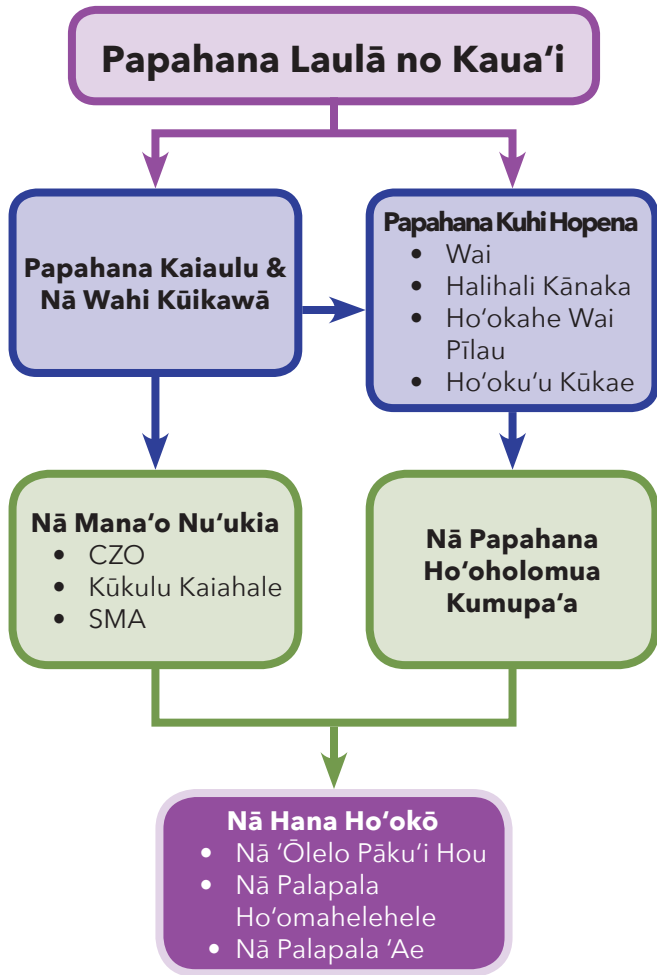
Papahana Laulā no Kaua'i

Papahana Kaiaulu & Nā Wahi Kūikawā

Papahana Kuhi Hopena
• Wai
• Halihali Kānaka
• Ho'okahe Wai Pīlau
• Ho'oku'u Kūkae

Nā Mana'o Nu'ukia
• CZO
• Kūkulu Kaiahale
• SMA

Nā Papahana Ho'oholomua Kumupa'a

Nā Hana Ho'okō
• Nā 'Ōlelo Pāku'i Hou
• Nā Palapala Ho'omahelehele
• Nā Palapala 'Ae